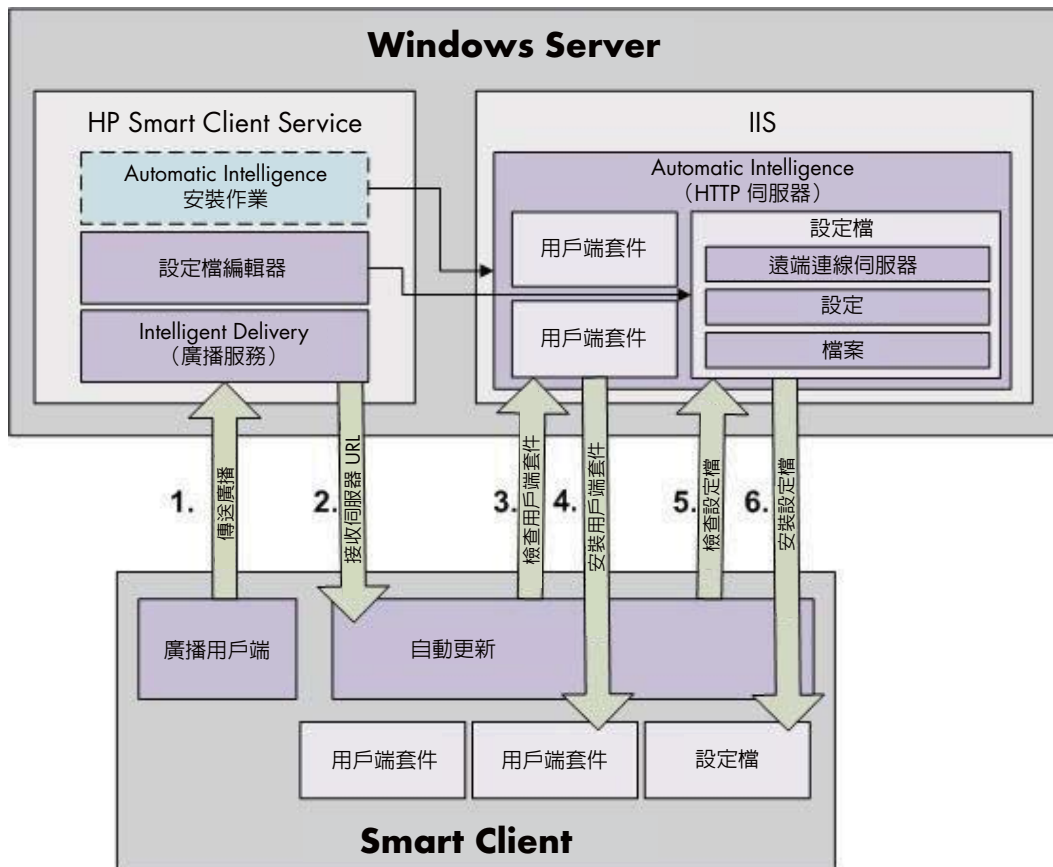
Windows Server

HP Smart Client Service

Automatic Intelligence
安裝作業

設定檔編輯器

Intelligent Delivery
（廣播服務）

IIS

Automatic Intelligence
（HTTP 伺服器）

用戶端套件

用戶端套件

設定檔

遠端連線伺服器

設定

檔案

1. 傳送廣播

2. 接收伺服器 URL

3. 檢查用戶端套件

4. 安裝用戶端套件

5. 檢查設定檔

6. 安裝設定檔

廣播用戶端

自動更新

用戶端套件

用戶端套件

設定檔

Smart Client